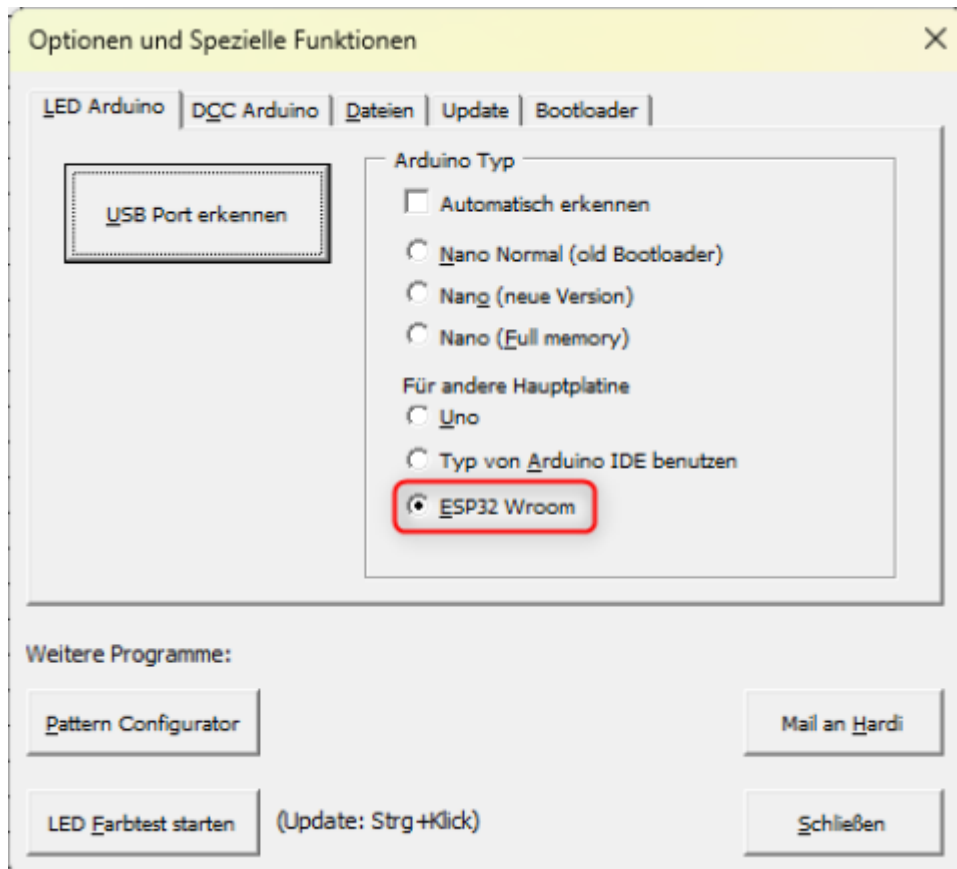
Optionen und Spezielle Funktionen

×

LED Arduino | DCC Arduino | Dateien | Update | Bootloader

USB Port erkennen

Arduino Typ

Automatisch erkennen

Nano Normal (old Bootloader)

Nano (neue Version)

Nano (Full memory)

Für andere Hauptplatine

Uno

Typ von Arduino IDE benutzen

ESP32 Wroom

Weitere Programme:

Pattern Configurator

Mail an Hardi

LED Farbtest starten

(Update: Strg+Klick)

Schließen